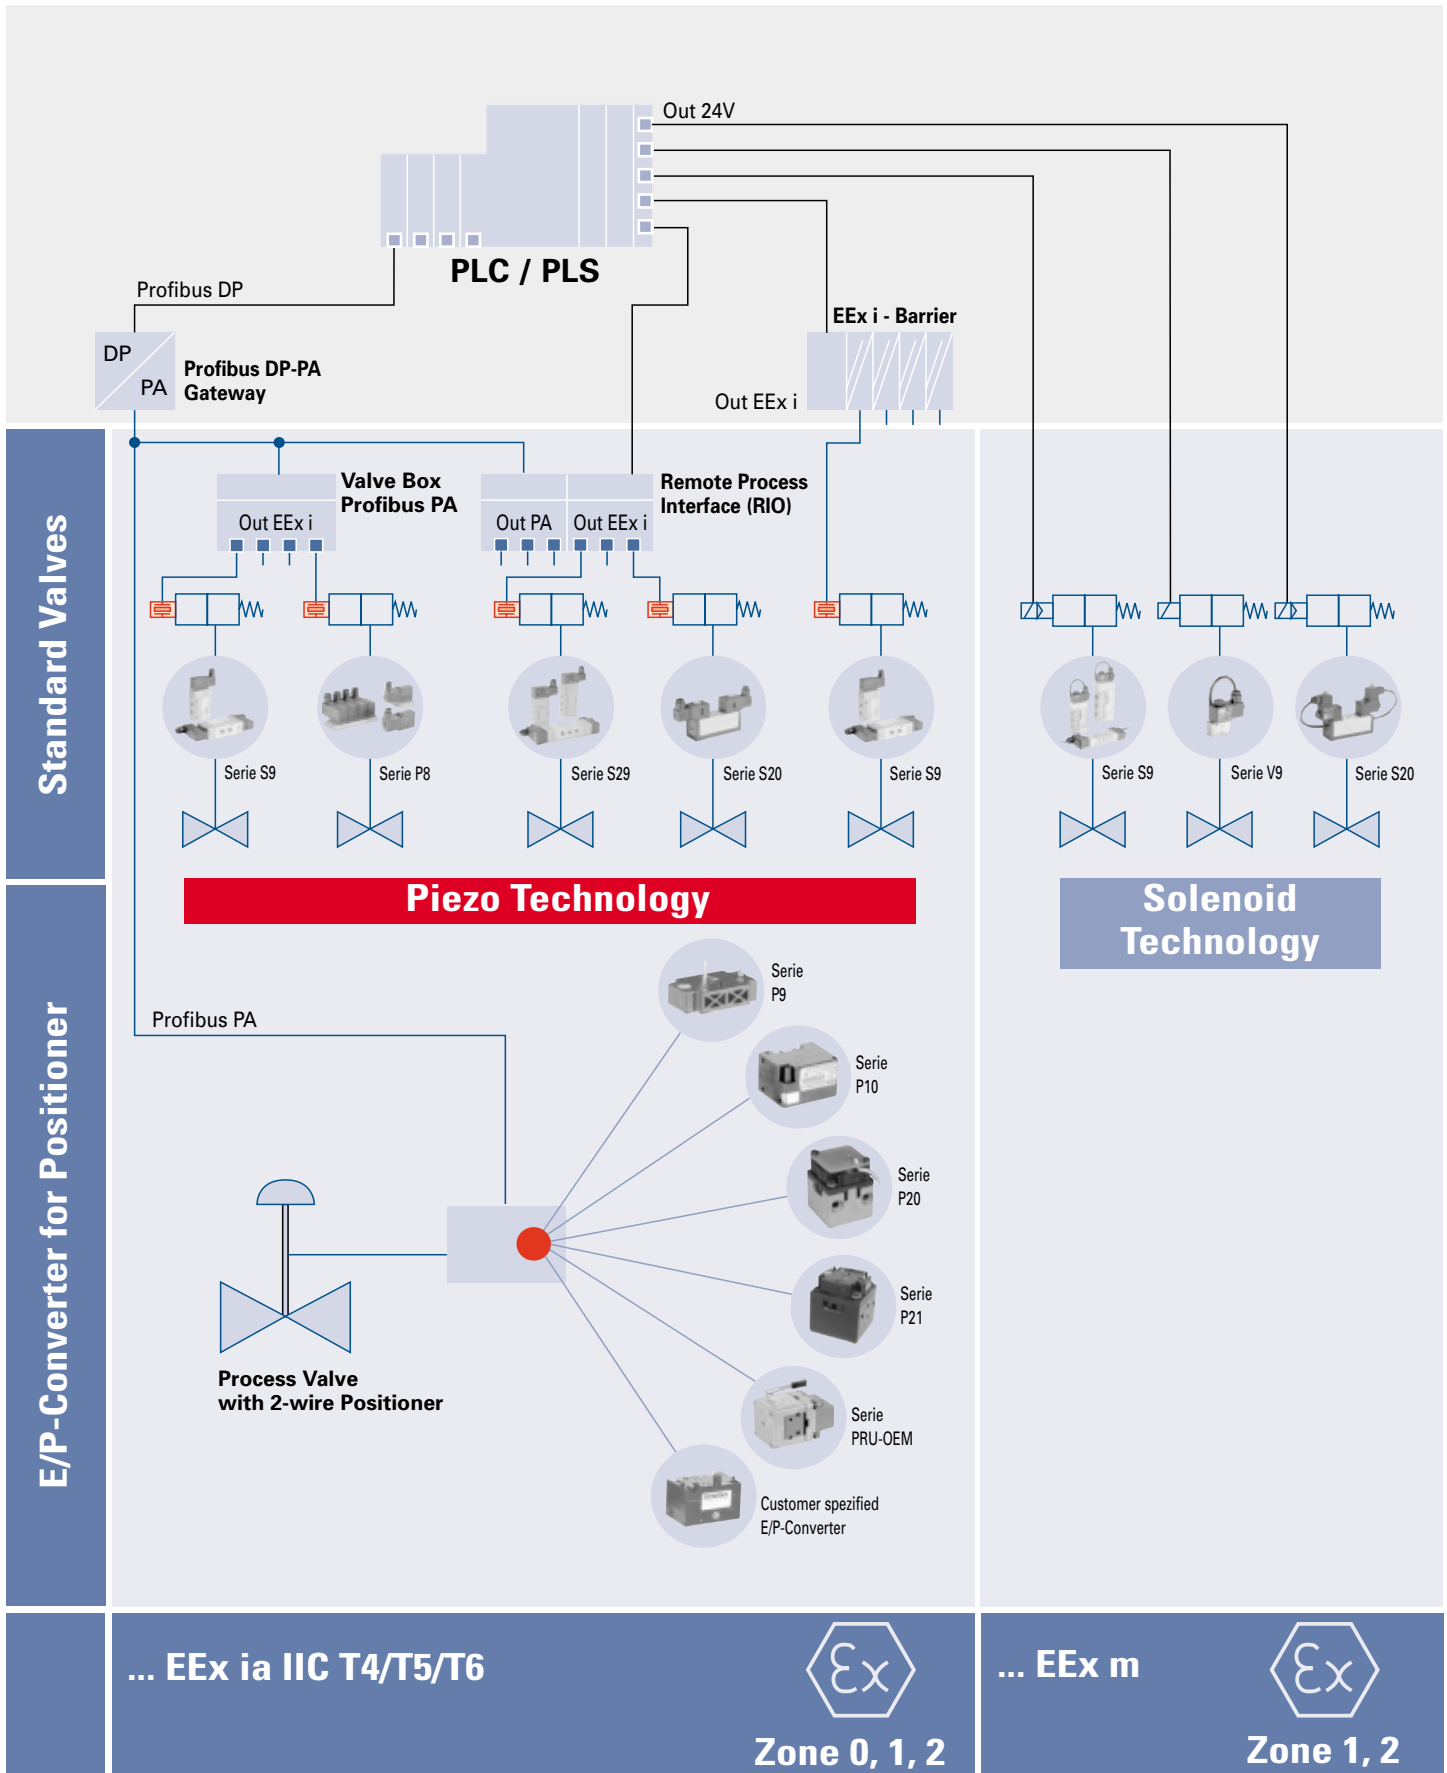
Out 24V

PLC / PLS

Profibus DP

EEx i - Barrier

DP
PA
Profibus DP-PA Gateway

Out EEx i

Standard Valves

Valve Box Profibus PA

Out EEx i

Out PA

Out EEx i

Remote Process Interface (RIO)

Serie S9

Serie P8

Serie S29

Serie S20

Serie S9

Serie S9

Serie V9

Serie S20

Piezo Technology

Solenoid Technology

E/P-Converter for Positioner

Profibus PA

Serie P9

Serie P10

Serie P20

Serie P21

Serie PRU-OEM

Customer spezified E/P-Converter

Process Valve with 2-wire Positioner

... EEx ia IIC T4/T5/T6

Zone 0, 1, 2

... EEx m

Zone 1, 2